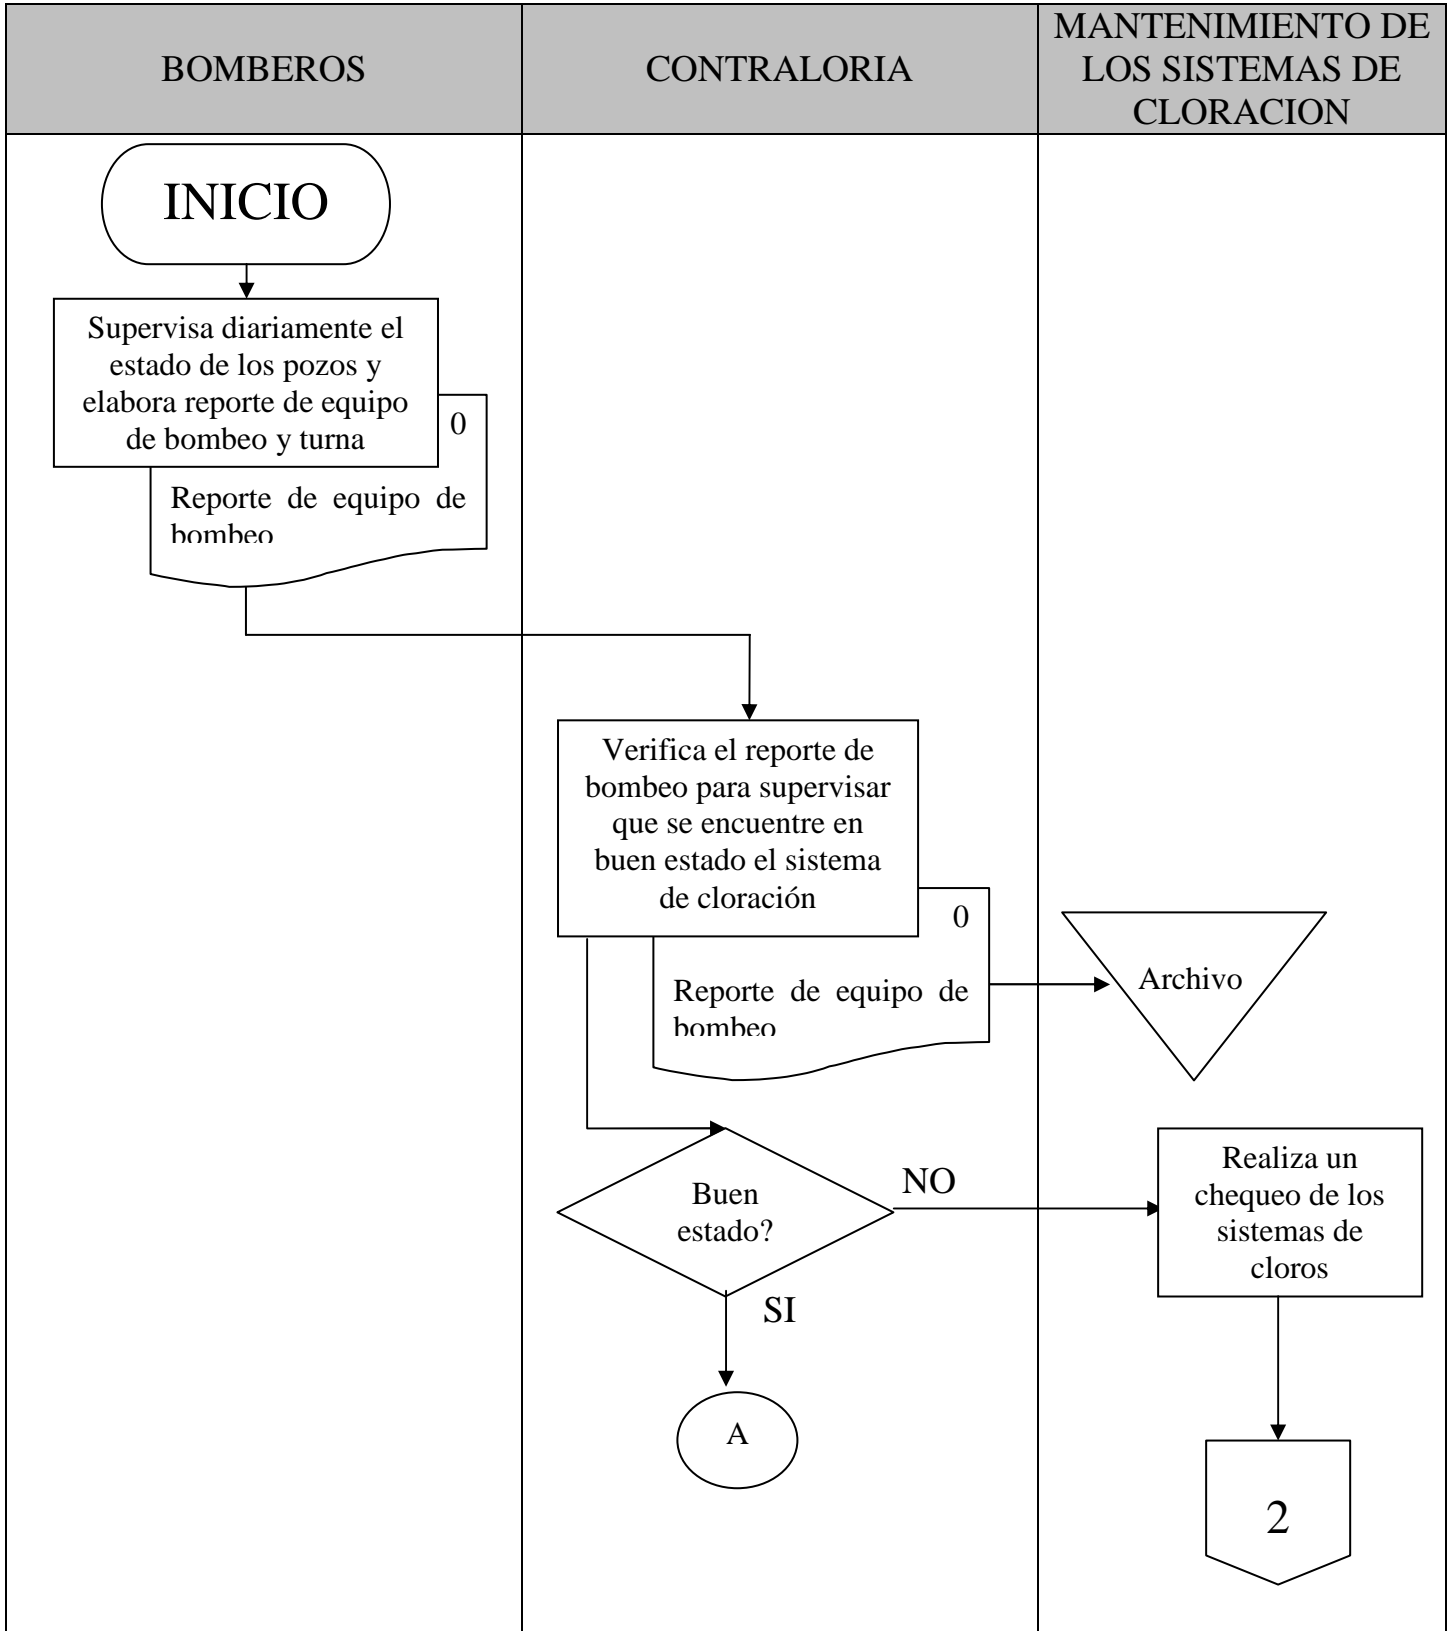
| BOMBEROS | CONTRALORIA | MANTENIMIENTO DE LOS SISTEMAS DE CLORACION |
|---|---|---|

INICIO

Supervisa diariamente el estado de los pozos y elabora reporte de equipo de bombeo y turna

0

Reporte de equipo de bombeo

Verifica el reporte de bombeo para supervisar que se encuentre en buen estado el sistema de cloración

0

Reporte de equipo de bombeo

Archivo

Buen estado?

NO

SI

A

Realiza un chequeo de los sistemas de cloros

2